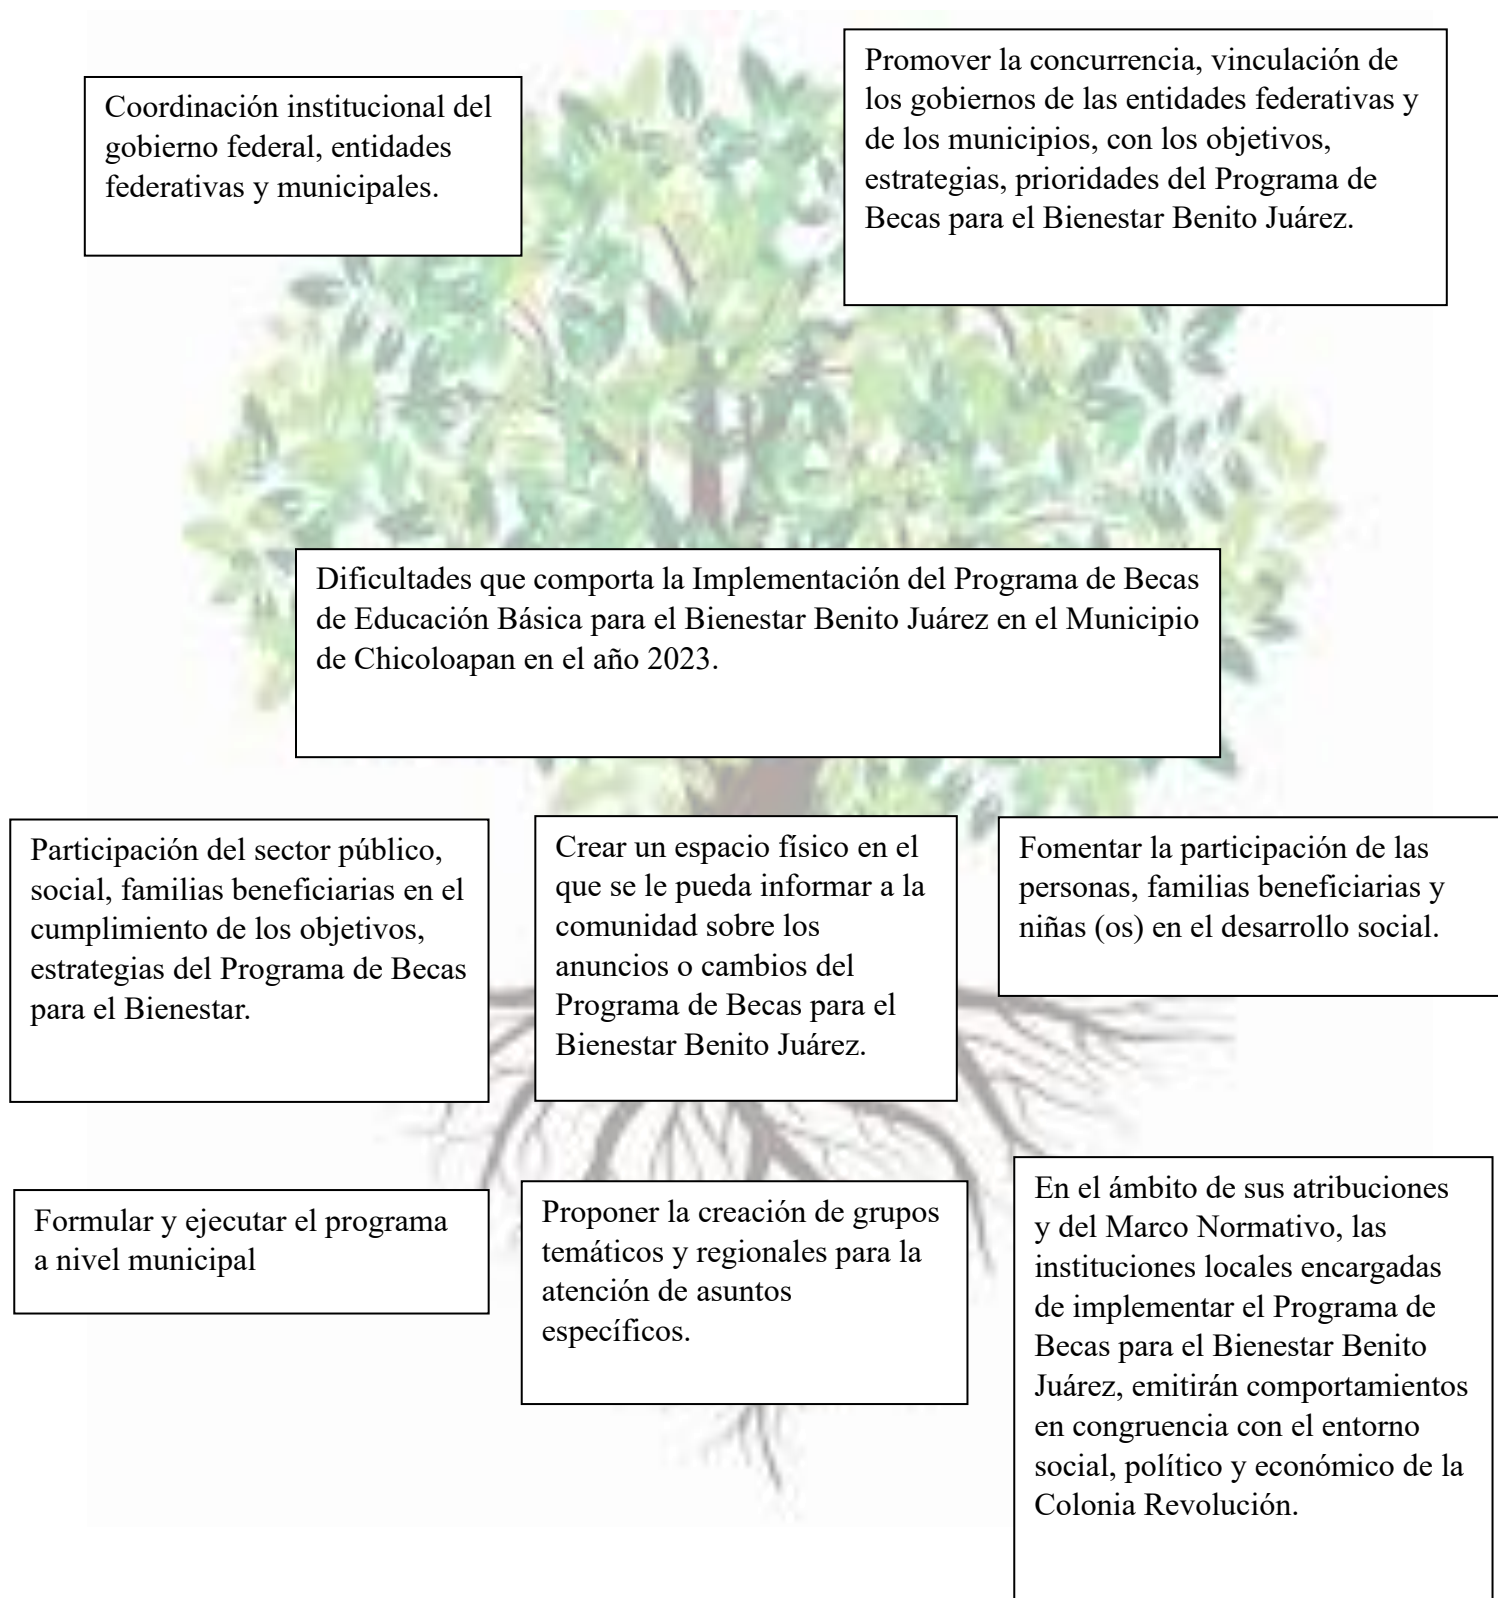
Coordinación institucional del gobierno federal, entidades federativas y municipales.

Promover la concurrencia, vinculación de los gobiernos de las entidades federativas y de los municipios, con los objetivos, estrategias, prioridades del Programa de Becas para el Bienestar Benito Juárez.

Dificultades que comporta la Implementación del Programa de Becas de Educación Básica para el Bienestar Benito Juárez en el Municipio de Chicoloapan en el año 2023.

Participación del sector público, social, familias beneficiarias en el cumplimiento de los objetivos, estrategias del Programa de Becas para el Bienestar.

Crear un espacio físico en el que se le pueda informar a la comunidad sobre los anuncios o cambios del Programa de Becas para el Bienestar Benito Juárez.

Fomentar la participación de las personas, familias beneficiarias y niñas (os) en el desarrollo social.

Formular y ejecutar el programa a nivel municipal

Proponer la creación de grupos temáticos y regionales para la atención de asuntos específicos.

En el ámbito de sus atribuciones y del Marco Normativo, las instituciones locales encargadas de implementar el Programa de Becas para el Bienestar Benito Juárez, emitirán comportamientos en congruencia con el entorno social, político y económico de la Colonia Revolución.